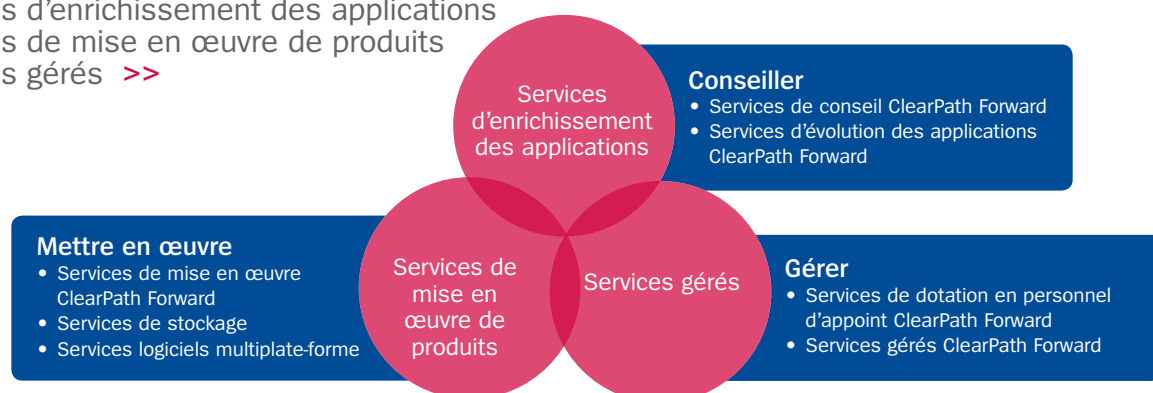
s d'enrichissement des applications
s de mise en œuvre de produits
s gérés >>

Services d'enrichissement des applications

Conseiller
• Services de conseil ClearPath Forward
• Services d'évolution des applications ClearPath Forward

Mettre en œuvre
• Services de mise en œuvre ClearPath Forward
• Services de stockage
• Services logiciels multiplate-forme

Services de mise en œuvre de produits

Services gérés

Gérer
• Services de dotation en personnel d'appoint ClearPath Forward
• Services gérés ClearPath Forward